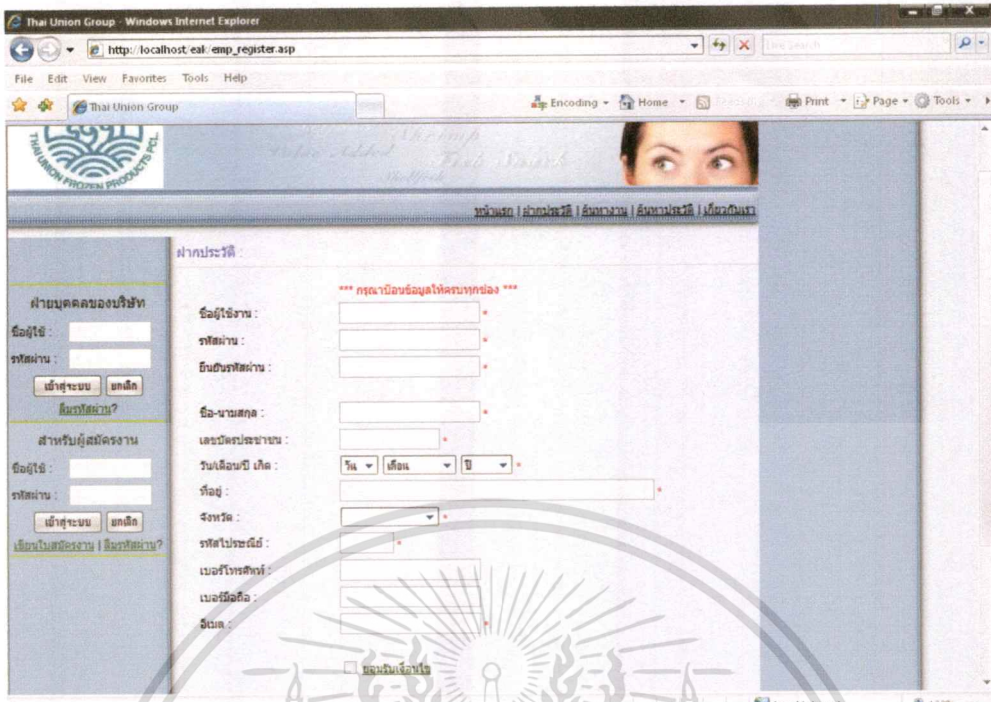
Thai Union Group - Windows Internet Explorer

http://localhost/eak/emp_register.asp

Live Search

File Edit View Favorites Tools Help

Thai Union Group

Encoding Home Print Page Tools

THAI UNION FROZEN PRODUCTS PCL.

Shrimp Value Added Fish Snack Shellfish

หน้าแรก | ฝากประวัติ | ค้นหางาน | ค้นหาประวัติ | เกี่ยวกับเรา

ฝากประวัติ :

*** กรุณากรอกข้อมูลให้ครบทุกช่อง ***

ฝ่ายบุคคลของบริษัท

ชื่อผู้ใช้ :

รหัสผ่าน :

เข้าสู่ระบบ ยกเลิก

ลืมรหัสผ่าน?

สำหรับผู้สมัครงาน

ชื่อผู้ใช้ :

รหัสผ่าน :

เข้าสู่ระบบ ยกเลิก

เขียนใบสมัครงาน | ลืมรหัสผ่าน?

ชื่อผู้ใช้งาน : *

รหัสผ่าน : *

ยืนยันรหัสผ่าน : *

ชื่อ-นามสกุล : *

เลขบัตรประชาชน : *

วัน/เดือน/ปี เกิด : วัน เดือน ปี *

ที่อยู่ : *

จังหวัด : *

รหัสไปรษณีย์ : *

เบอร์โทรศัพท์ :

เบอร์มือถือ :

อีเมล : *

ยอมรับเงื่อนไข